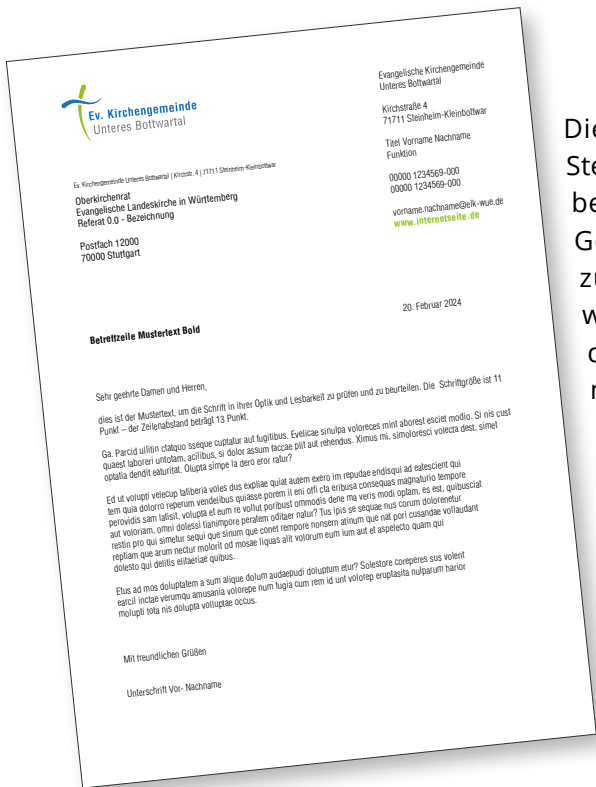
Ev. Kirchengemeinde
Unteres Bottwartal

Evangelische Kirchengemeinde
Unteres Bottwartal

Kirchstraße 4
71711 Steinheim-Kleinbottwar

Titel Vorname Nachname
Funktion

00000 1234569-000
00000 1234569-000

vorname.nachname@elk-wue.de
www.internetseite.de

Ev. Kirchengemeinde Unteres Bottwartal | Kirchstr. 4 | 71711 Steinheim-Kleinbottwar

Oberkirchenrat
Evangelische Landeskirche in Württemberg
Referat 0.0 - Bezeichnung

Postfach 12000
70000 Stuttgart

20. Februar 2024

Betreffzeile Mustertext Bold

Sehr geehrte Damen und Herren,

dies ist der Mustertext, um die Schrift in ihrer Optik und Lesbarkeit zu prüfen und zu beurteilen. Die Schriftgröße ist 11 Punkt – der Zeilenabstand beträgt 13 Punkt.

Ga. Parcid ullitin ctatquo sseque cuptatur aut fugitibus. Evelicae sinulpa voloreces mint aborest esciet modio. Si nis cust quaest laboreri untotam, acilibus, si dolor assum faccae plit aut rehendus. Ximus mi, simoloresci volecta dest, simet optatia dendit eaturitat. Olupta simpe la dero eror ratur?

Ed ut volupti velecup taliberia voles dus expliae quiat autem exero im repudae endisqui ad eatescient qui tem quia dolorro reperum vendelibus quiasse porem il eni offi cta eribusa consequas magnaturio tempore perovidis sam latisit, volupta et eum re vollut poribust ommodis dene ma veris modi optam, es est, quibusciat aut voloriam, omni dolessi tianimpore peratem oditaer natur? Tus ipis se sequae nus corum dolorenetur restin pro qui simetur sequi que sinum que conet rempore nonsern atinum que nat pori cusandae vollaudant repliam que arum nectur molorit od mosae liquas alit volorum eum ium aut et aspelecto quam qui dolesto qui delitis elitaeriae quibus.

Etus ad mos doluptatem a sum alique dolum audaepudi doluptum etur? Solestore coreperes sus volent earcil inctae verumqu amusania volorepe num fugia cum rem id unt volorep eruptasita nulparum harior molupti tota nis dolupta volluptae occus.

Mit freundlichen Grüßen

Unterschrift Vor- Nachname

Die
Ste
be
Ge
zu
w
d
n